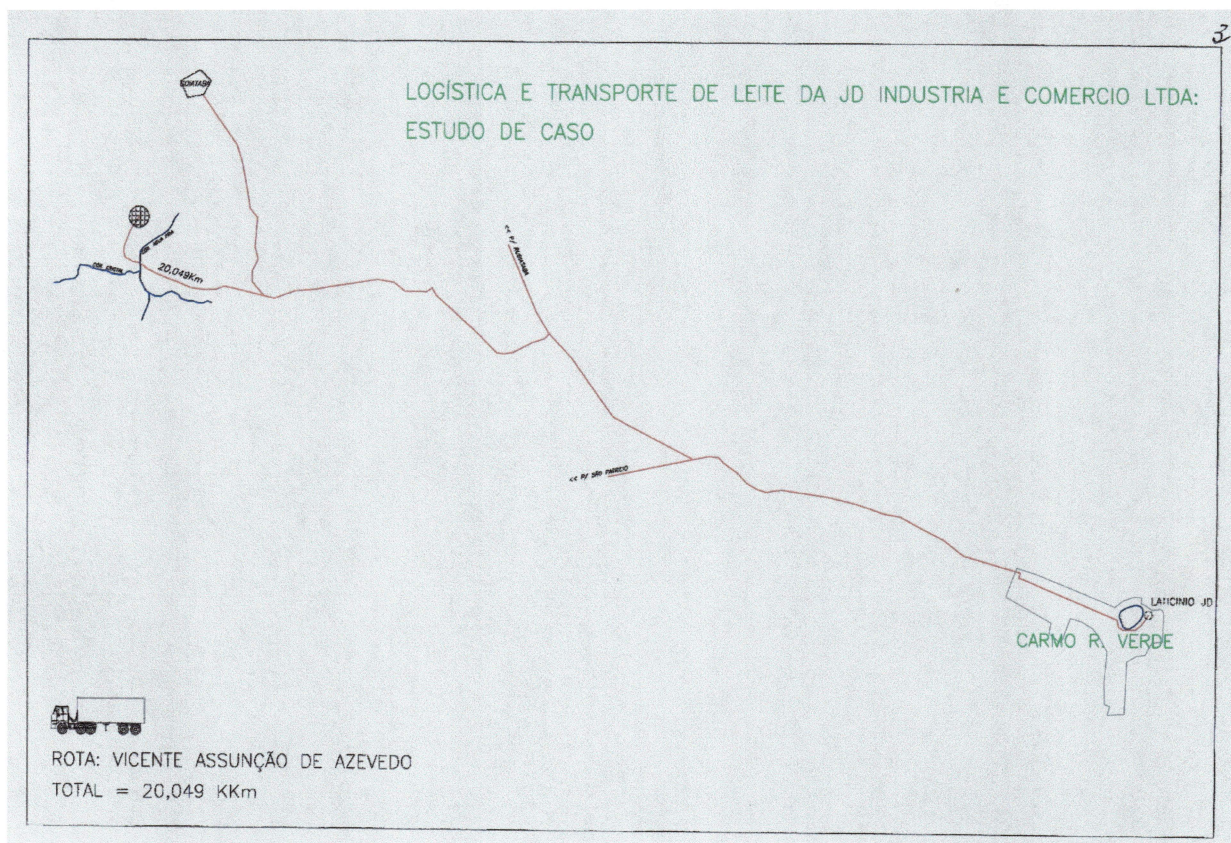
3

LOGÍSTICA E TRANSPORTE DE LEITE DA JD INDUSTRIA E COMERCIO LTDA: ESTUDO DE CASO

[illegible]

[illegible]

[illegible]

20,049Km

<< P/ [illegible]

<< P/ SÃO PEDRO

LATICINIO JD

CARMO R. VERDE

ROTA: VICENTE ASSUNÇÃO DE AZEVEDO
TOTAL = 20,049 KKm